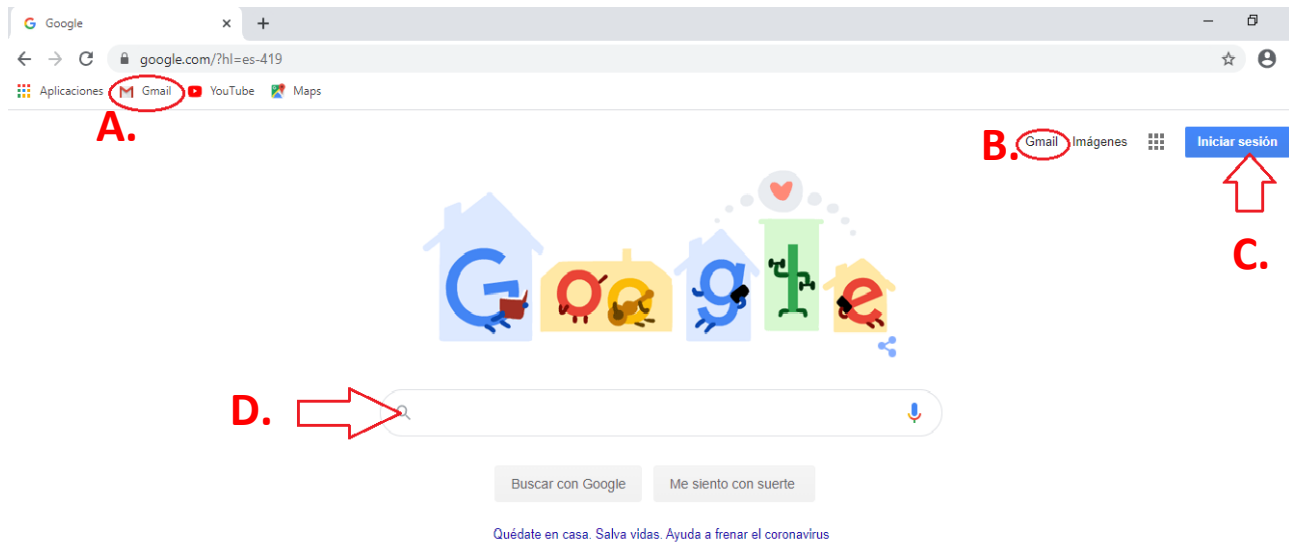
Google

google.com/?hl=es-419

Aplicaciones Gmail YouTube Maps

A.

B. Gmail Imágenes Iniciar sesión

C.

D.

Buscar con Google Me siento con suerte

Quédate en casa. Salva vidas. Ayuda a frenar el coronavirus